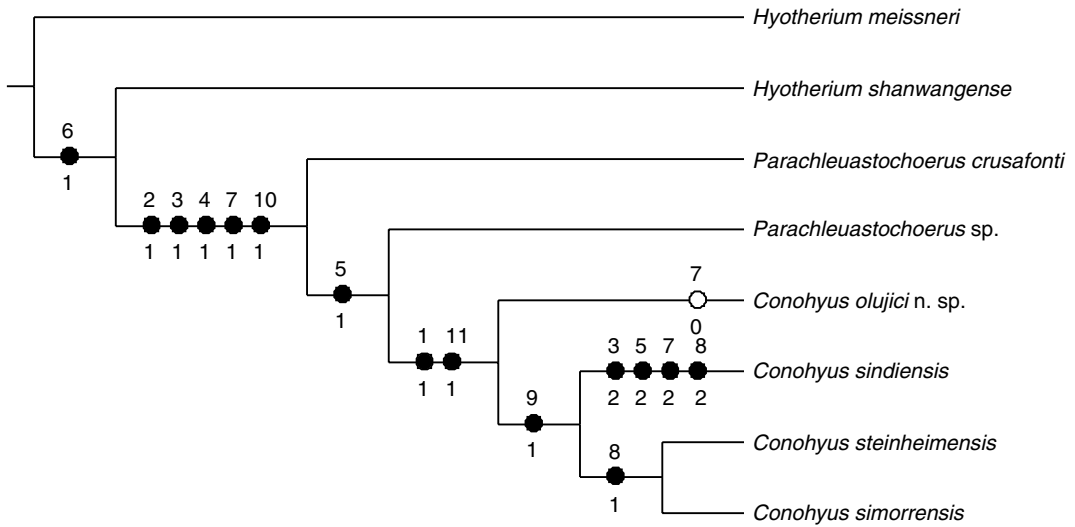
Hyotherium meissneri

Hyotherium shanwangense

6
1

2 3 4 7 10
1 1 1 1 1

Parachleuastochoerus crusafonti

Parachleuastochoerus sp.

5
1

7
0

Conohyus olujici n. sp.

1 11
1 1

3 5 7 8
2 2 2 2

Conohyus sindiensis

9
1

8
1

Conohyus steinheimensis

Conohyus simorrensis